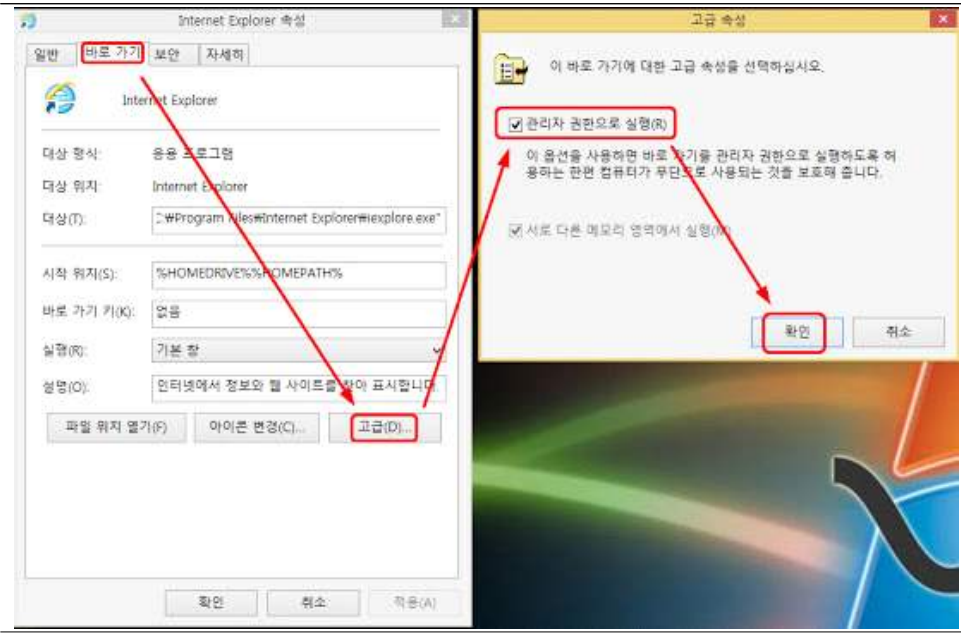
Internet Explorer 속성

일반 바로 가기 보안 자세히

Internet Explorer

대상 형식: 응용 프로그램

대상 위치: Internet Explorer

대상(T): C:₩Program Files₩Internet Explorer₩iexplore.exe"

시작 위치(S): %HOMEDRIVE%%HOMEPATH%

바로 가기 키(K): 없음

실행(R): 기본 창

설명(O): 인터넷에서 정보와 웹 사이트를 찾아 표시합니다.

파일 위치 열기(F) 아이콘 변경(C)... 고급(D)...

확인 취소 적용(A)

고급 속성

이 바로 가기에 대한 고급 속성을 선택하십시오.

관리자 권한으로 실행(R)

이 옵션을 사용하면 바로 가기를 관리자 권한으로 실행하도록 허용하는 한편 컴퓨터가 무단으로 사용되는 것을 보호해 줍니다.

서로 다른 메모리 영역에서 실행(M)

확인 취소